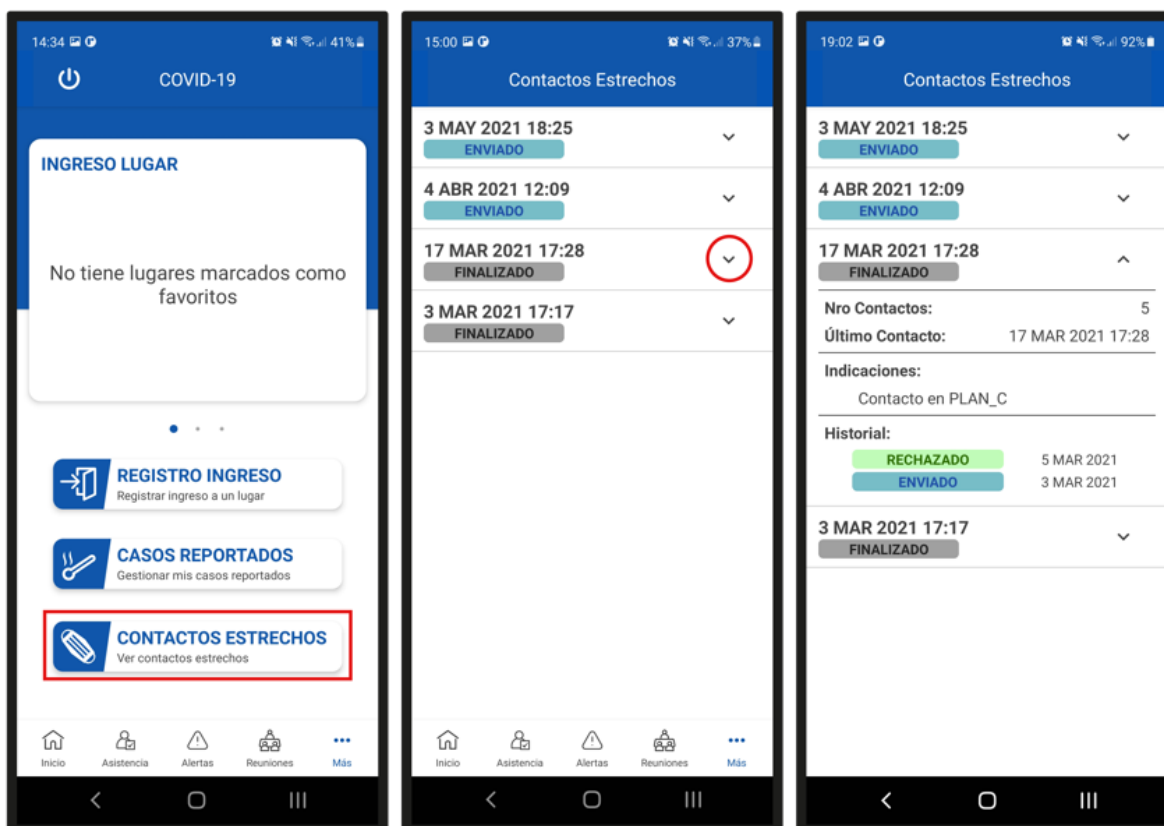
14:34 41%

COVID-19

INGRESO LUGAR

No tiene lugares marcados como favoritos

REGISTRO INGRESO
Registrar ingreso a un lugar

CASOS REPORTADOS
Gestionar mis casos reportados

CONTACTOS ESTRECHOS
Ver contactos estrechos

Inicio Asistencia Alertas Reuniones Más

15:00 37%

Contactos Estrechos

3 MAY 2021 18:25
ENVIADO

4 ABR 2021 12:09
ENVIADO

17 MAR 2021 17:28
FINALIZADO

3 MAR 2021 17:17
FINALIZADO

Inicio Asistencia Alertas Reuniones Más

19:02 92%

Contactos Estrechos

3 MAY 2021 18:25
ENVIADO

4 ABR 2021 12:09
ENVIADO

17 MAR 2021 17:28
FINALIZADO

Nro Contactos: 5
Último Contacto: 17 MAR 2021 17:28

Indicaciones:
Contacto en PLAN_C

Historial:
RECHAZADO 5 MAR 2021
ENVIADO 3 MAR 2021

3 MAR 2021 17:17
FINALIZADO